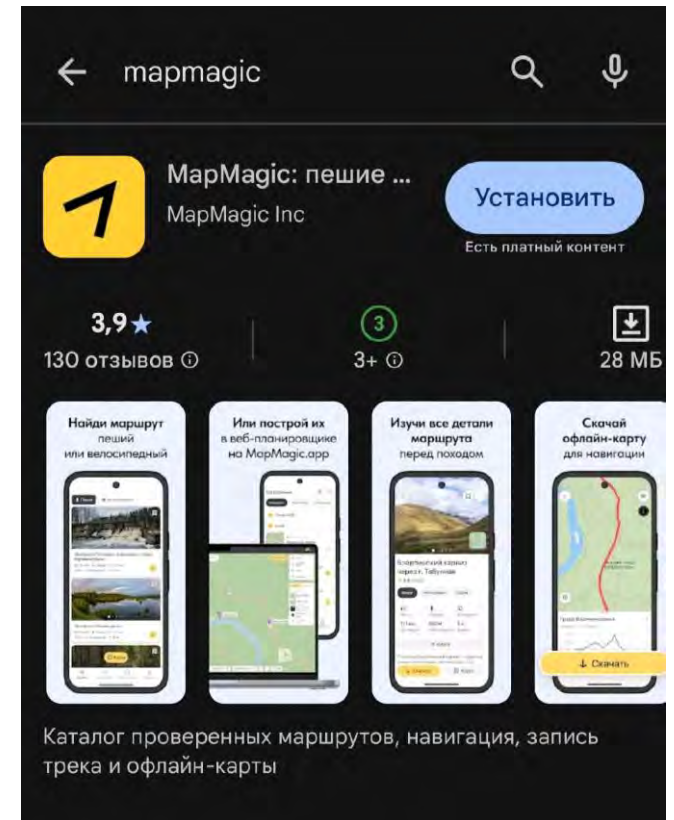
mapmagic

MapMagic: пешие ...
MapMagic Inc

Установить
Есть платный контент

3,9★
130 отзывов ⓘ

3
3+ ⓘ

28 МБ

Найди маршрут пеший или велосипедный

Или построй их в веб-планировщике на MapMagic.app

Изучи все детали маршрута перед походом

Скачай офлайн-карту для навигации

↓ Скачать

Каталог проверенных маршрутов, навигация, запись трека и офлайн-карты